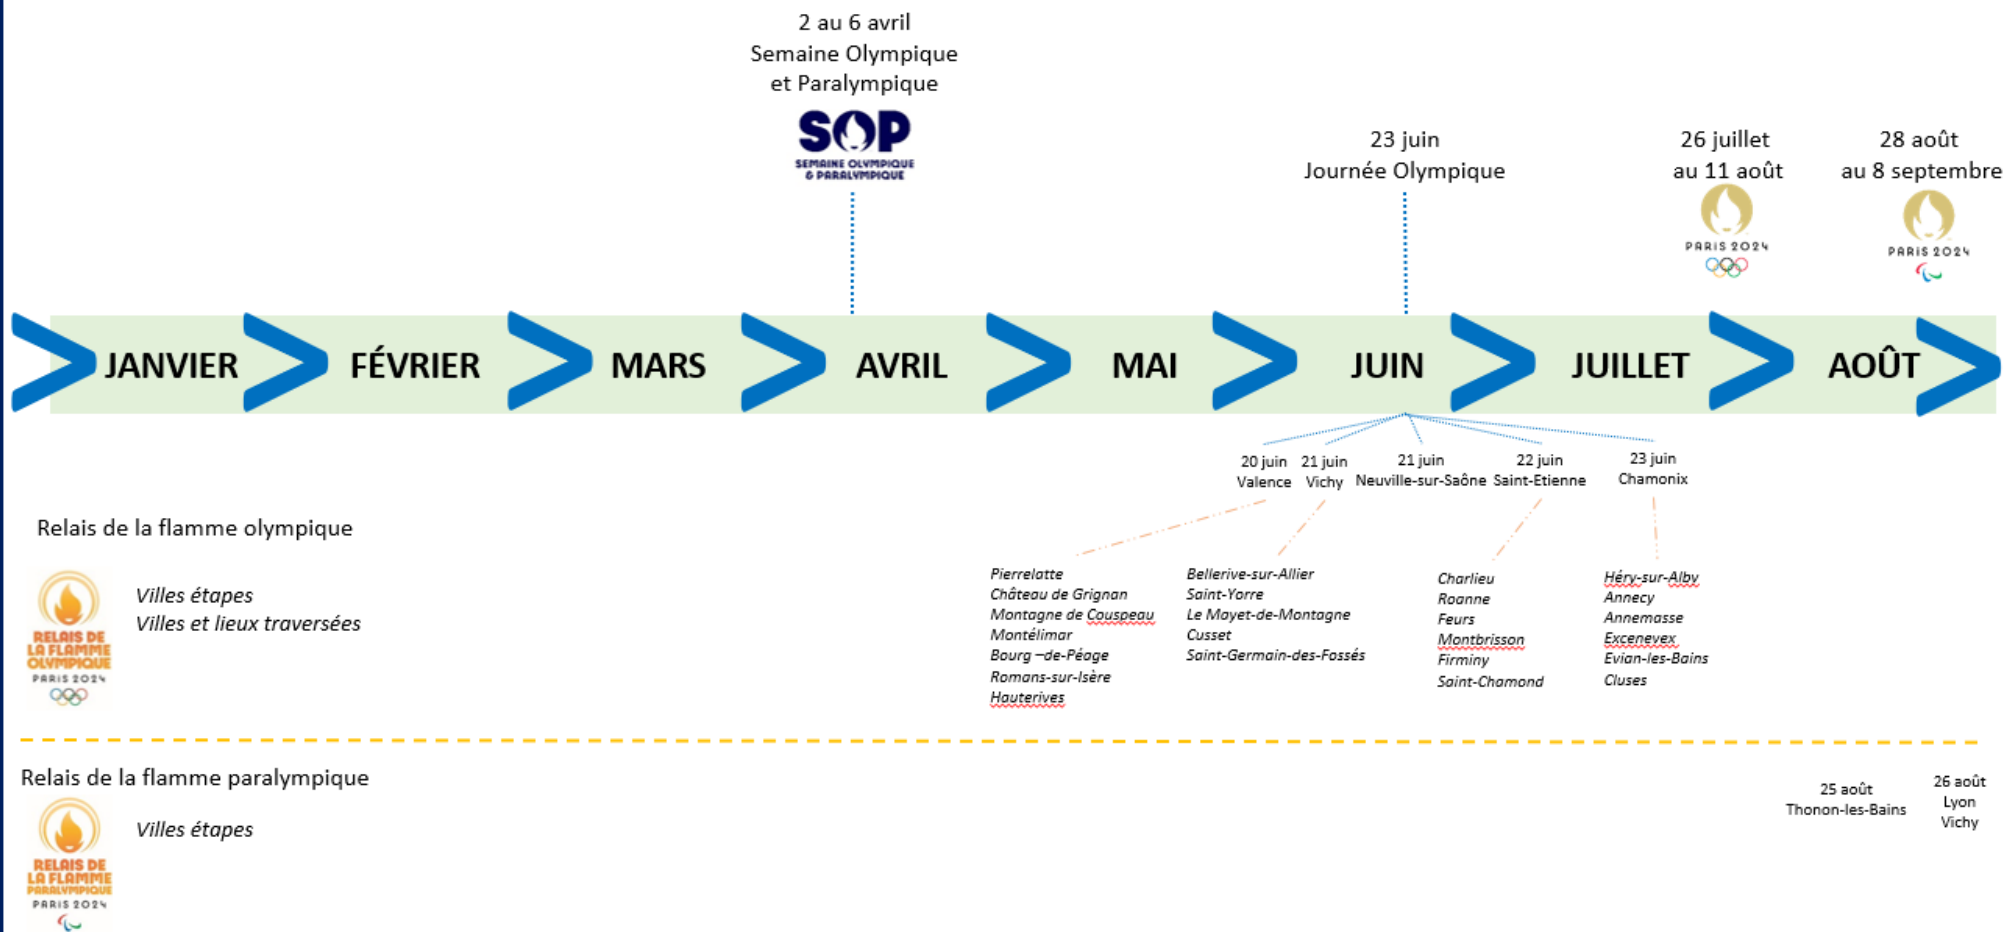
2 au 6 avril
Semaine Olympique et Paralympique

SOP
SEMAINE OLYMPIQUE & PARALYMPIQUE

23 juin
Journée Olympique

26 juillet au 11 août

PARIS 2024

28 août au 8 septembre

PARIS 2024

JANVIER FÉVRIER MARS AVRIL MAI JUIN JUILLET AOÛT

20 juin Valence
21 juin Vichy
21 juin Neuville-sur-Saône
22 juin Saint-Etienne
23 juin Chamonix

Relais de la flamme olympique

RELAIS DE LA FLAMME OLYMPIQUE
PARIS 2024

Villes étapes
Villes et lieux traversées

Pierrelatte
Château de Grignan
Montagne de Couspeau
Montélimar
Bourg –de-Péage
Romans-sur-Isère
Hauterives

Bellerive-sur-Allier
Saint-Yorre
Le Mayet-de-Montagne
Cusset
Saint-Germain-des-Fossés

Charlieu
Roanne
Feurs
Montbrisson
Firminy
Saint-Chamond

Héry-sur-Alby
Annecy
Annemasse
Excenevex
Evian-les-Bains
Cluses

Relais de la flamme paralympique

RELAIS DE LA FLAMME PARALYMPIQUE
PARIS 2024

Villes étapes

25 août
Thonon-les-Bains

26 août
Lyon
Vichy